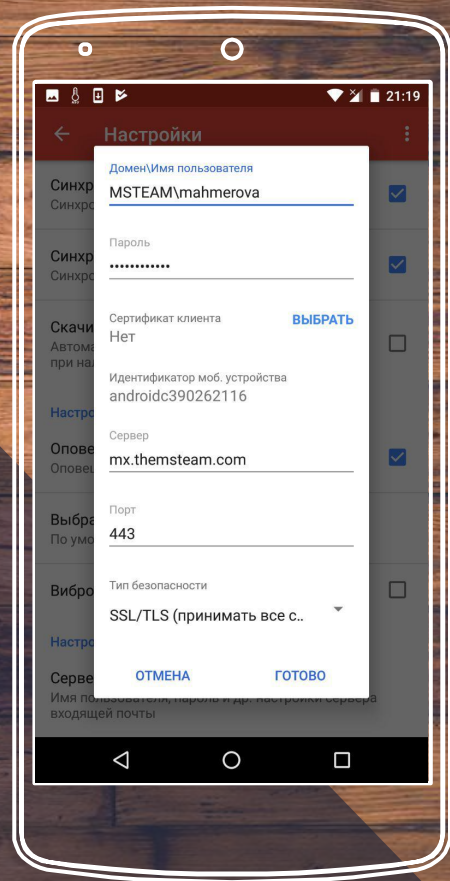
21:19

Настройки

Синхр
Синхро

Синхр
Синхро

Скачи
Автома
при на

Настро

Опове
Опове

Выбра
По умо

Вибро

Настро

Серве
Имя пользователя, пароль и др. настройки сервера входящей почты

Домен\Имя пользователя
MSTEAM\mahmerova

Пароль
••••••••••••

Сертификат клиента
Нет
ВЫБРАТЬ

Идентификатор моб. устройства
androidc390262116

Сервер
mx.themsteam.com

Порт
443

Тип безопасности
SSL/TLS (принимать все с..

ОТМЕНА
ГОТОВО